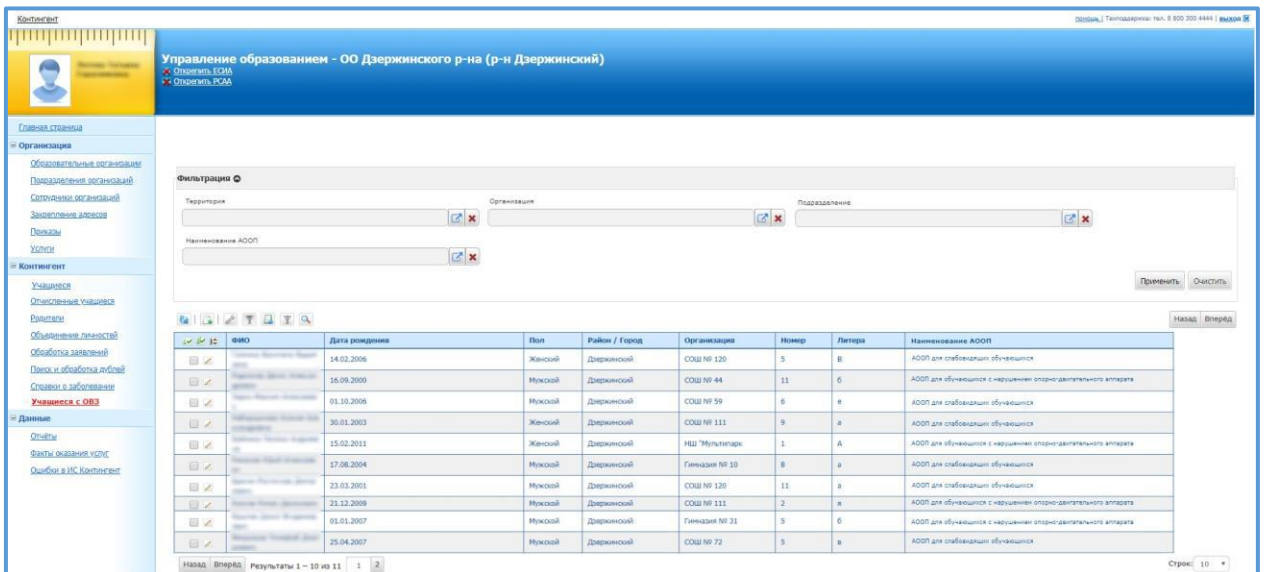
Контингент

помощь | Техподдержка: тел. 8 800 300 4444 | выход

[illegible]

Управление образованием - ОО Дзержинского р-на (р-н Дзержинский)
Открепить ЕСИА
Открепить РСАА

Главная страница
Организация
Образовательные организации
Подразделения организаций
Сотрудники организаций
Закрепление адресов
Приказы
Услуги
Контингент
Учащиеся
Отчисленные учащиеся
Родители
Объединение личностей
Обработка заявлений
Поиск и обработка дублей
Справки о заболевании
Учащиеся с ОВЗ
Данные
Отчёты
Факты оказания услуг
Ошибки в ИС Контингент

Фильтрация

Территория
Организация
Подразделение
Наименование АООП

Применить Очистить

Назад Вперёд

| | ФИО | Дата рождения | Пол | Район / Город | Организация | Номер | Литера | Наименование АООП |
|---|---|---|---|---|---|---|---|---|
| | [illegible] | 14.02.2006 | Женский | Дзержинский | СОШ № 120 | 5 | В | АООП для слабовидящих обучающихся |
| | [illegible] | 16.09.2000 | Мужской | Дзержинский | СОШ № 44 | 11 | б | АООП для обучающихся с нарушением опорно-двигательного аппарата |
| | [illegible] | 01.10.2006 | Мужской | Дзержинский | СОШ № 59 | 6 | е | АООП для слабовидящих обучающихся |
| | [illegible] | 30.01.2003 | Женский | Дзержинский | СОШ № 111 | 9 | а | АООП для слабовидящих обучающихся |
| | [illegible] | 15.02.2011 | Женский | Дзержинский | НШ "Мультипарк | 1 | А | АООП для обучающихся с нарушением опорно-двигательного аппарата |
| | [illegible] | 17.08.2004 | Мужской | Дзержинский | Гимназия № 10 | 8 | а | АООП для слабовидящих обучающихся |
| | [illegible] | 23.03.2001 | Мужской | Дзержинский | СОШ № 120 | 11 | а | АООП для слабовидящих обучающихся |
| | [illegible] | 21.12.2009 | Мужской | Дзержинский | СОШ № 111 | 2 | в | АООП для обучающихся с нарушением опорно-двигательного аппарата |
| | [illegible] | 01.01.2007 | Мужской | Дзержинский | Гимназия № 31 | 5 | б | АООП для обучающихся с нарушением опорно-двигательного аппарата |
| | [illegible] | 25.04.2007 | Мужской | Дзержинский | СОШ № 72 | 5 | в | АООП для слабовидящих обучающихся |

Назад Вперёд Результаты 1 – 10 из 11 1 2

Строк: 10